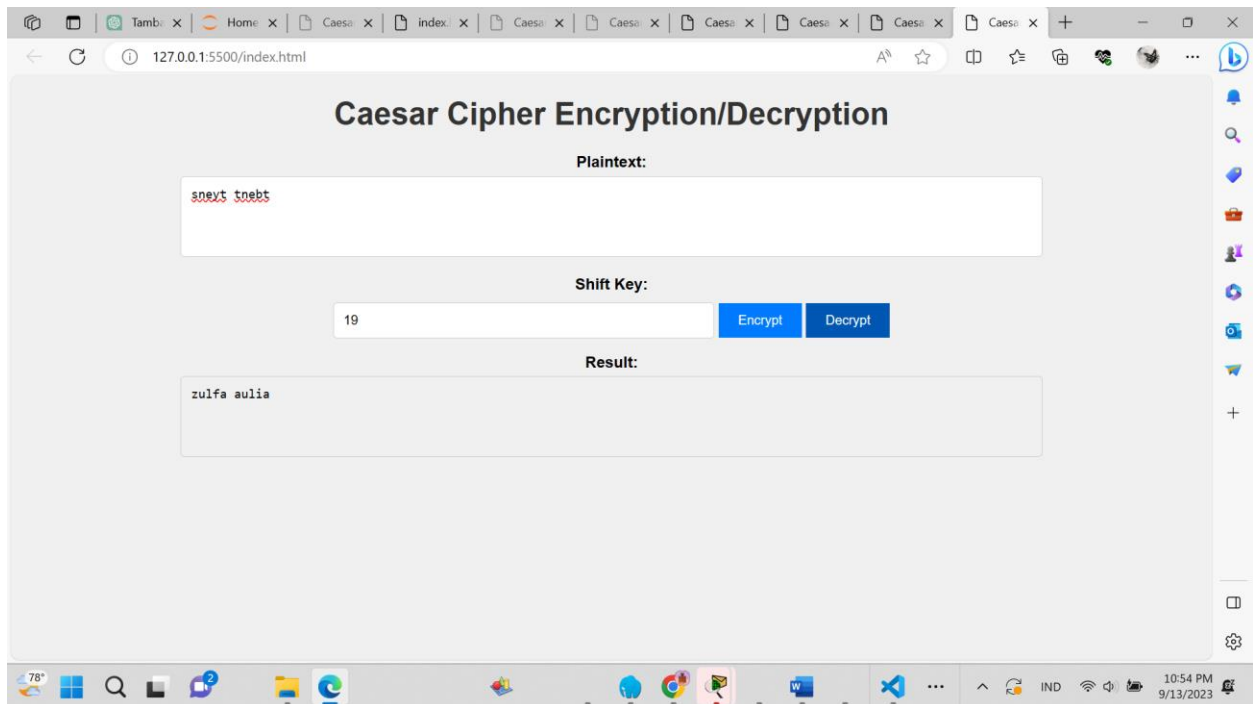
Tamba × | Home × | Caesa × | index × | Caesa × | Caesa × | Caesa × | Caesa × | Caesa × | Caesa ×

127.0.0.1:5500/index.html

Caesar Cipher Encryption/Decryption

Plaintext:

sneyt tnebt

Shift Key:

19

Encrypt

Decrypt

Result:

zulfa aulia

78°

2

IND

10:54 PM
9/13/2023